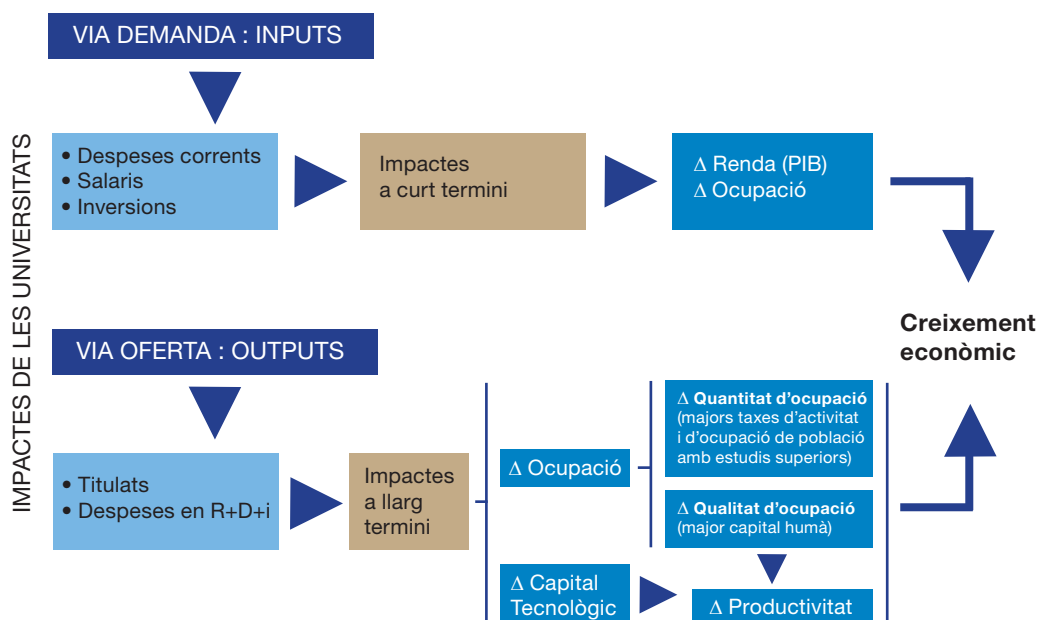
IMPACTES DE LES UNIVERSITATS

VIA DEMANDA : INPUTS

• Despeses corrents
• Salaris
• Inversions

Impactes a curt termini

$\Delta$ Renda (PIB)
$\Delta$ Ocupació

Creixement econòmic

VIA OFERTA : OUTPUTS

• Titulats
• Despeses en R+D+i

Impactes a llarg termini

$\Delta$ Ocupació

$\Delta$ Quantitat d'ocupació (majors taxes d'activitat i d'ocupació de població amb estudis superiors)

$\Delta$ Qualitat d'ocupació (major capital humà)

$\Delta$ Capital Tecnològic

$\Delta$ Productivitat